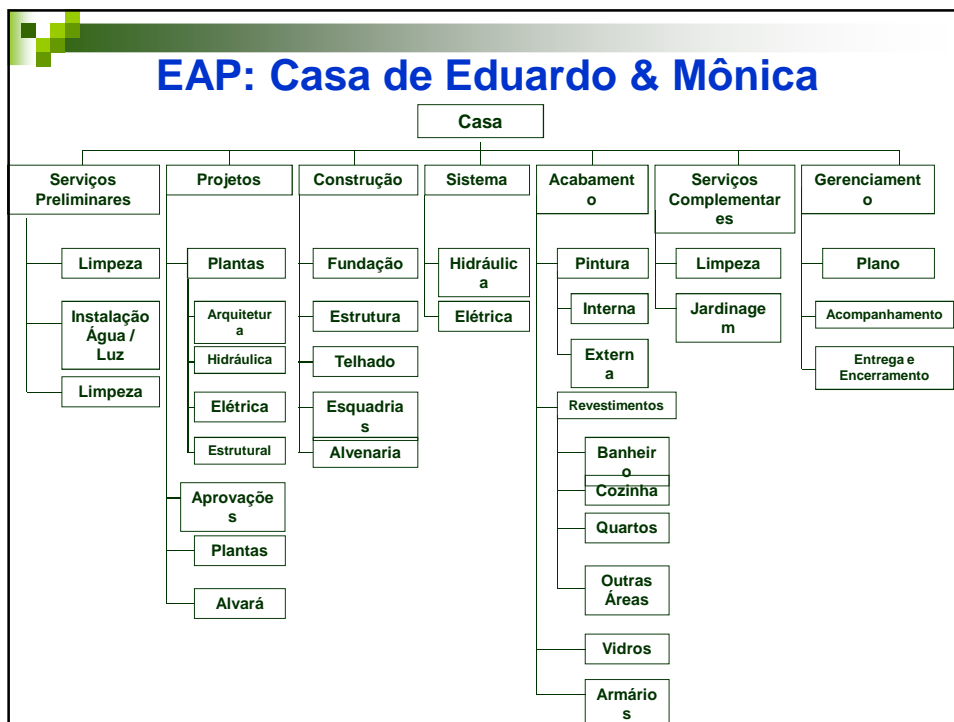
EAP: Casa de Eduardo & Mônica

Casa

Serviços Preliminares
Limpeza
Instalação Água / Luz
Limpeza

Projetos
Plantas
Arquitetura
Hidráulica
Elétrica
Estrutural
Aprovações
Plantas
Alvará

Construção
Fundação
Estrutura
Telhado
Esquadrias
Alvenaria

Sistema
Hidráulica
Elétrica

Acabamento
Pintura
Interna
Externa
Revestimentos
Banheiro
Cozinha
Quartos
Outras Áreas
Vidros
Armários

Serviços Complementares
Limpeza
Jardinagem

Gerenciamento
Plano
Acompanhamento
Entrega e Encerramento